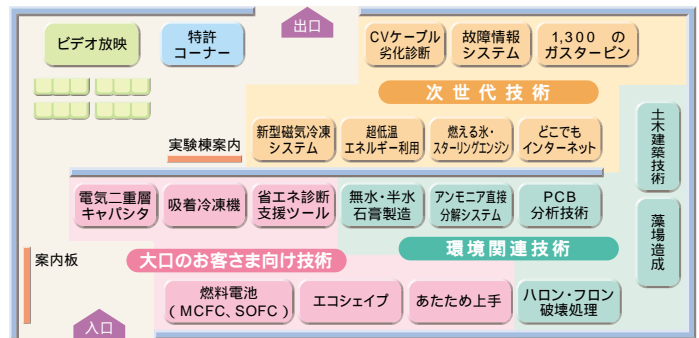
出口

ビデオ放映

特許
コーナー

CVケーブル
劣化診断

故障情報
システム

1,300　の
ガスタービン

次世代技術

土木建築技術

新型磁気冷凍
システム

超低温
エネルギー利用

燃える氷・
スターリングエンジン

どこでも
インターネット

実験棟案内

電気二重層
キャパシタ

吸着冷凍機

省エネ診断
支援ツール

無水・半水
石膏製造

アンモニア直接
分解システム

PCB
分析技術

藻場造成

環境関連技術

案内板

大口のお客さま向け技術

燃料電池
(MCFC、SOFC)

エコシェイブ

あたため上手

ハロン・フロン
破壊処理

入口